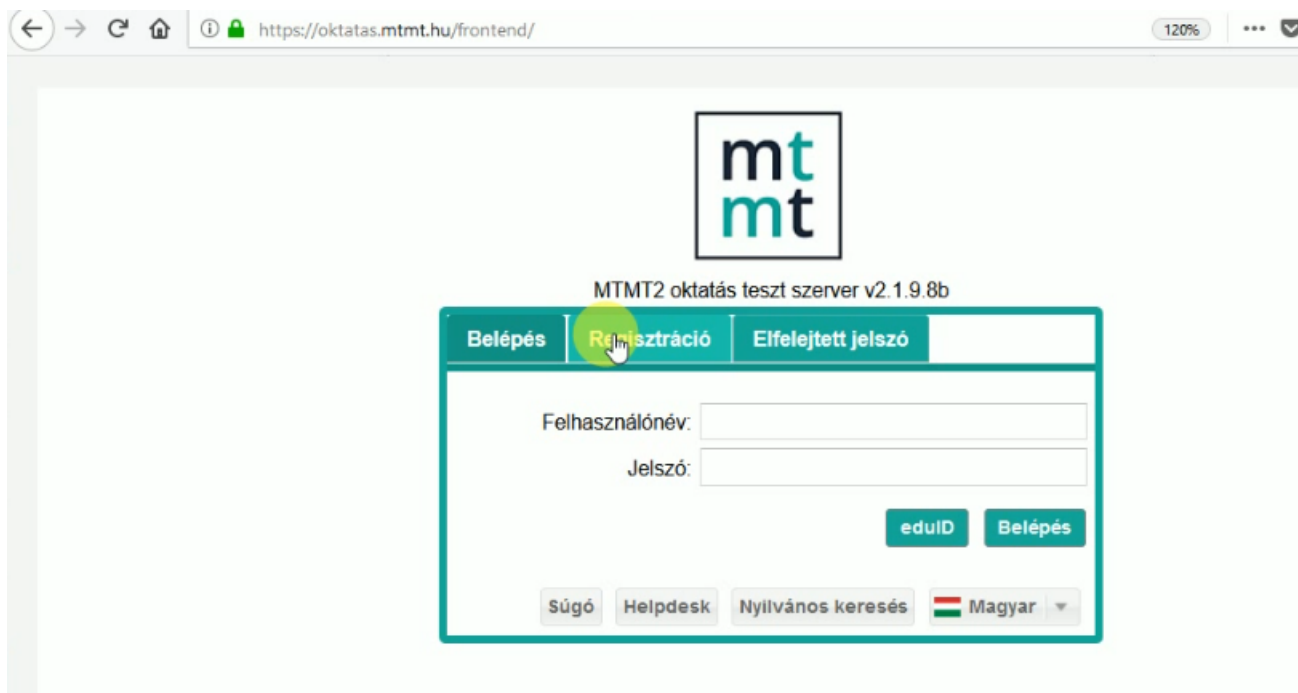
https://oktatas.mtmt.hu/frontend/

120%

mt
mt

MTMT2 oktatás teszt szerver v2.1.9.8b

Belépés | Re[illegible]sztráció | Elfelejtett jelszó

Felhasználónév:

Jelszó:

eduID Belépés

Súgó Helpdesk Nyilvános keresés Magyar